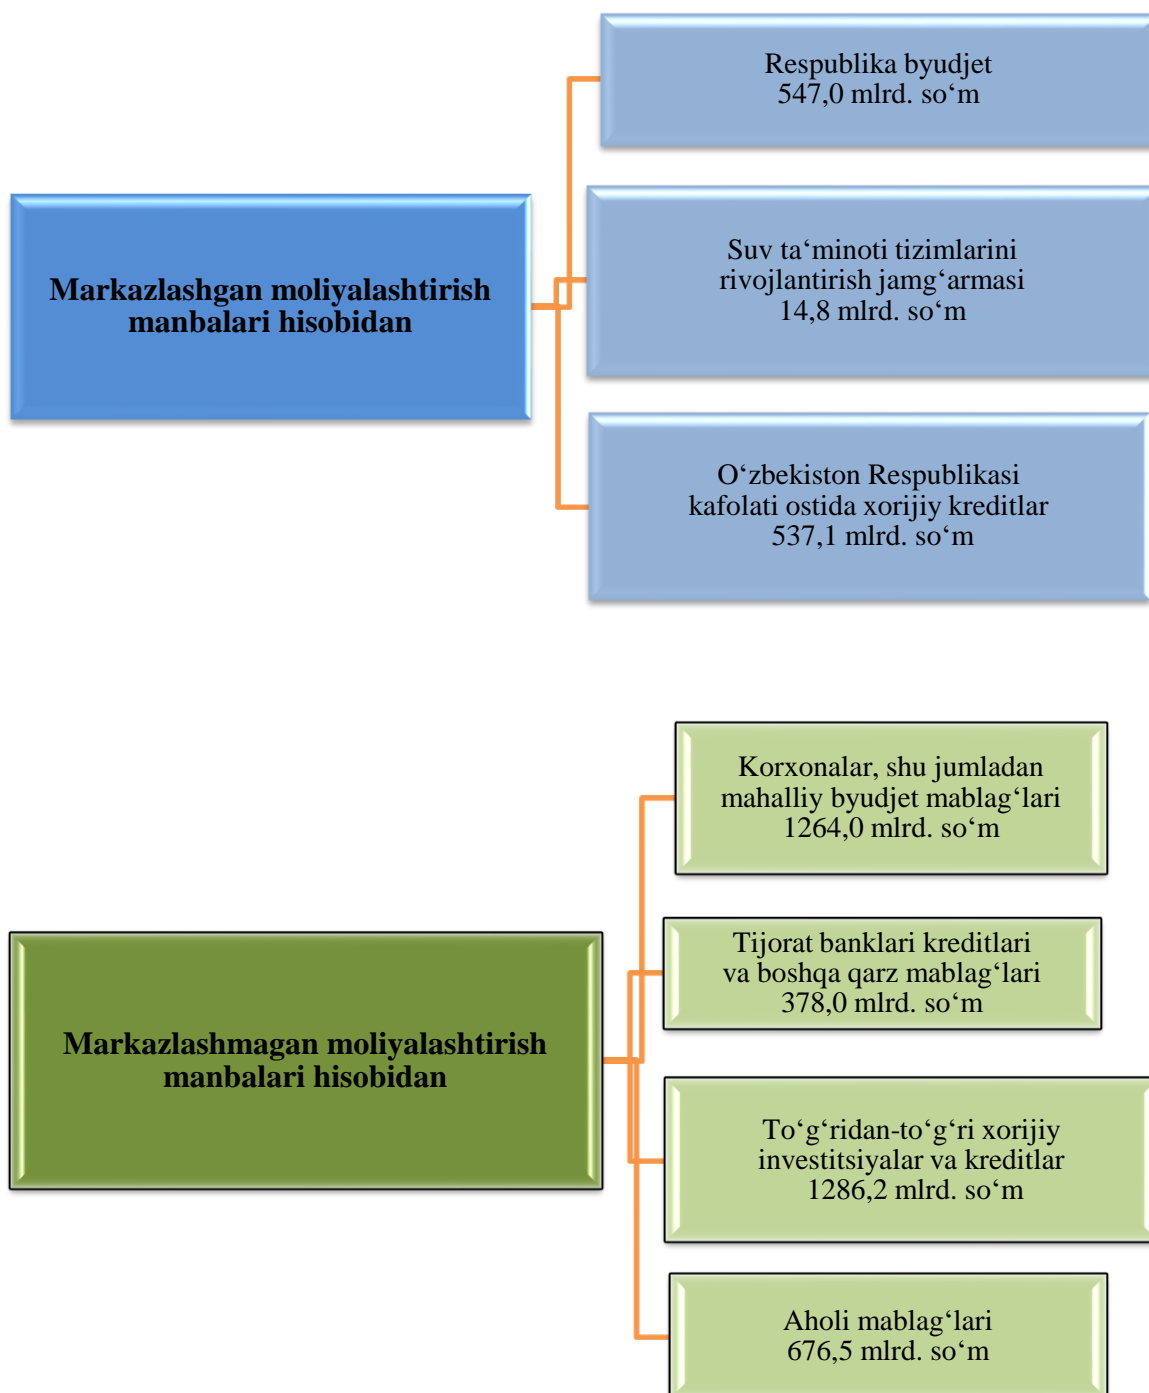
Markazlashgan moliyalashtirish manbalari hisobidan

Respublika byudjet
547,0 mlrd. so‘m

Suv ta‘minoti tizimlarini rivojlantirish jamg‘armasi
14,8 mlrd. so‘m

O‘zbekiston Respublikasi kafolati ostida xorijiy kreditlar
537,1 mlrd. so‘m

Markazlashmagan moliyalashtirish manbalari hisobidan

Korxonalar, shu jumladan mahalliy byudjet mablag‘lari
1264,0 mlrd. so‘m

Tijorat banklari kreditlari va boshqa qarz mablag‘lari
378,0 mlrd. so‘m

To‘g‘ridan-to‘g‘ri xorijiy investitsiyalar va kreditlar
1286,2 mlrd. so‘m

Aholi mablag‘lari
676,5 mlrd. so‘m